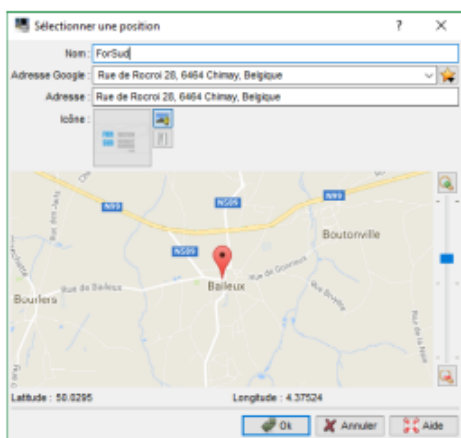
Sélectionner une position ? ×

Nom : ForSud

Adresse Google : Rue de Rocroi 28, 6464 Chimay, Belgique

Adresse : Rue de Rocroi 28, 6464 Chimay, Belgique

Icône :

N99
N589
N99
N589
Boutonville
Bourlers
Rue de Baileux
Rue de Gonrieux
Baileux
Rue Bruyère

Latitude : 50.0295
Longitude : 4.37524

Ok
Annuler
Aide